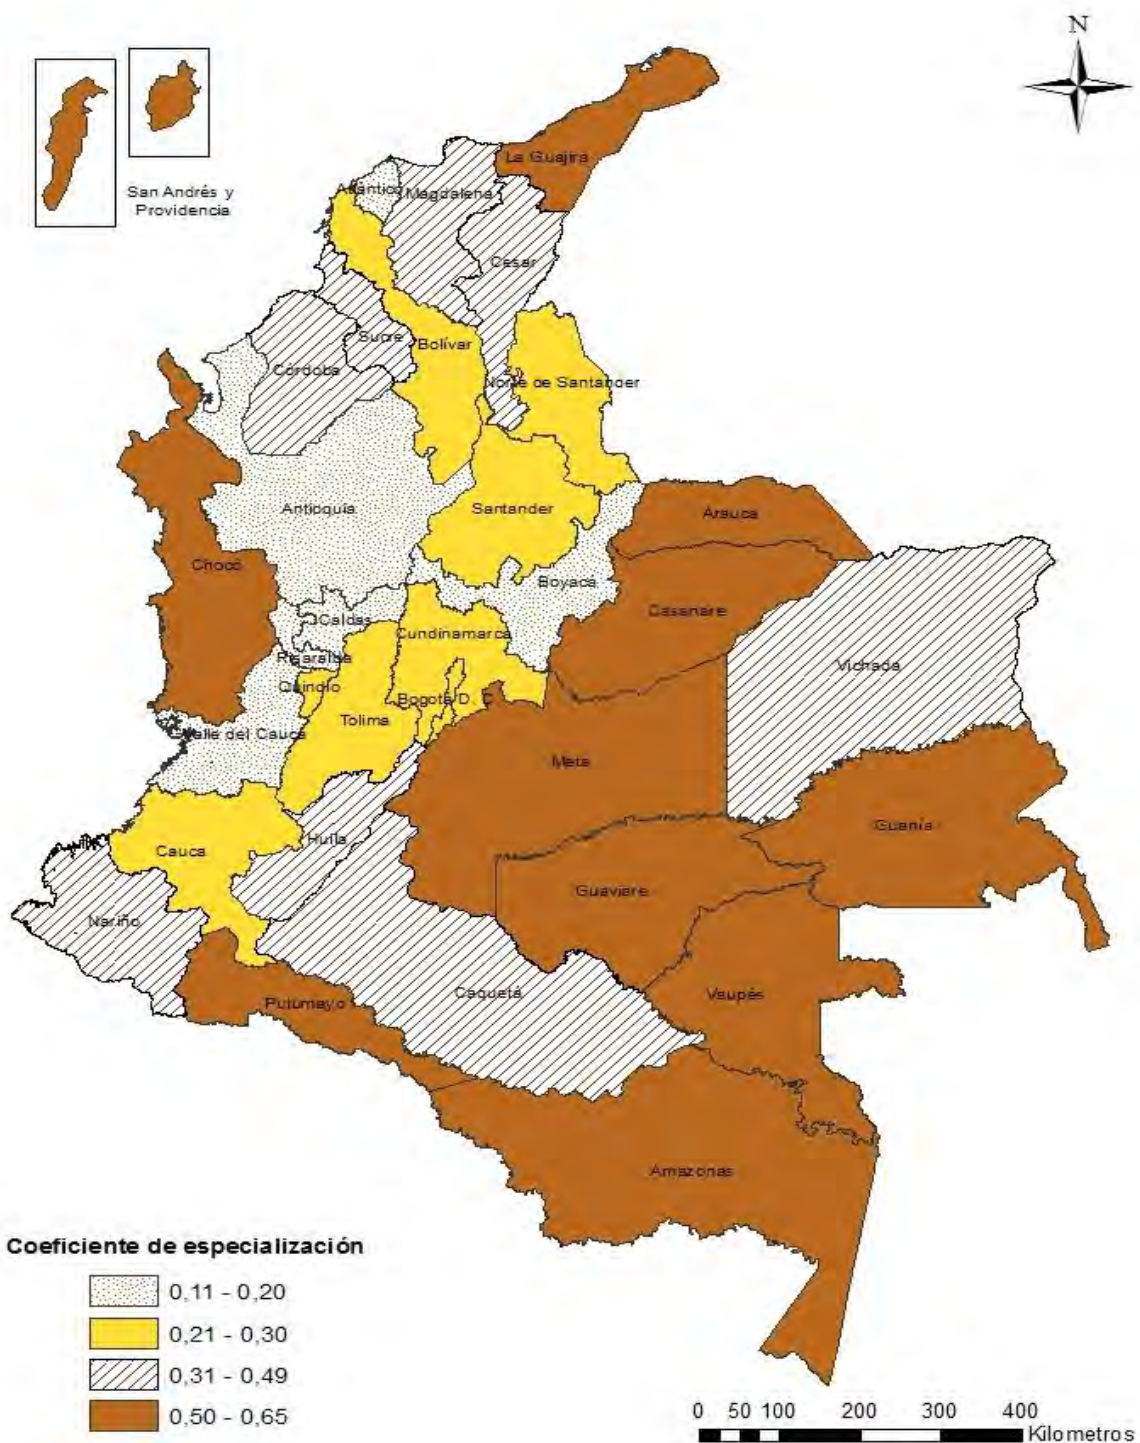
N

San Andrés y Providencia

La Guajira

Atlántico

Magdalena

Cesar

Sucre

Bolívar

Córdoba

Norte de Santander

Antioquia

Santander

Arauca

Choco

Boyaca

Casanare

Caldas

Cundinamarca

Vichada

Risaralda

Quindío

Bogotá D

Tolima

Valle del Cauca

Meta

Guanía

Huila

Cauca

Guaviare

Nariño

Caquetá

Vaupés

Putumayo

Amazonas

Coeficiente de especialización

0,11 - 0,20

0,21 - 0,30

0,31 - 0,49

0,50 - 0,65

0 50 100 200 300 400 Kilometros